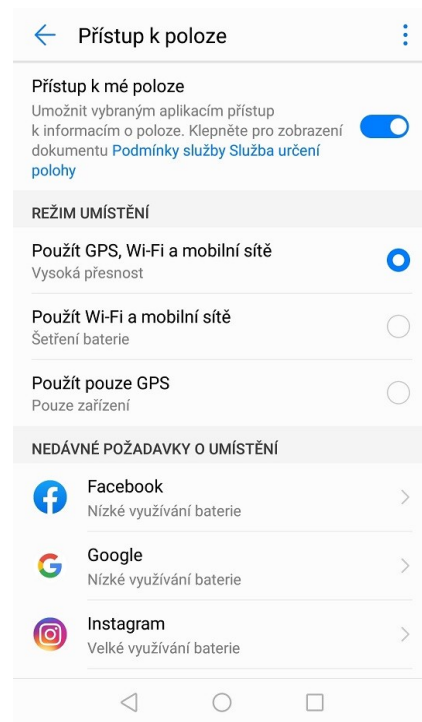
Přístup k poloze

Přístup k mé poloze
Umožnit vybraným aplikacím přístup k informacím o poloze. Klepněte pro zobrazení dokumentu Podmínky služby Služba určení polohy

REŽIM UMÍSTĚNÍ

Použít GPS, Wi-Fi a mobilní sítě
Vysoká přesnost

Použít Wi-Fi a mobilní sítě
Šetření baterie

Použít pouze GPS
Pouze zařízení

NEDÁVNÉ POŽADAVKY O UMÍSTĚNÍ

Facebook
Nízké využívání baterie

Google
Nízké využívání baterie

Instagram
Velké využívání baterie